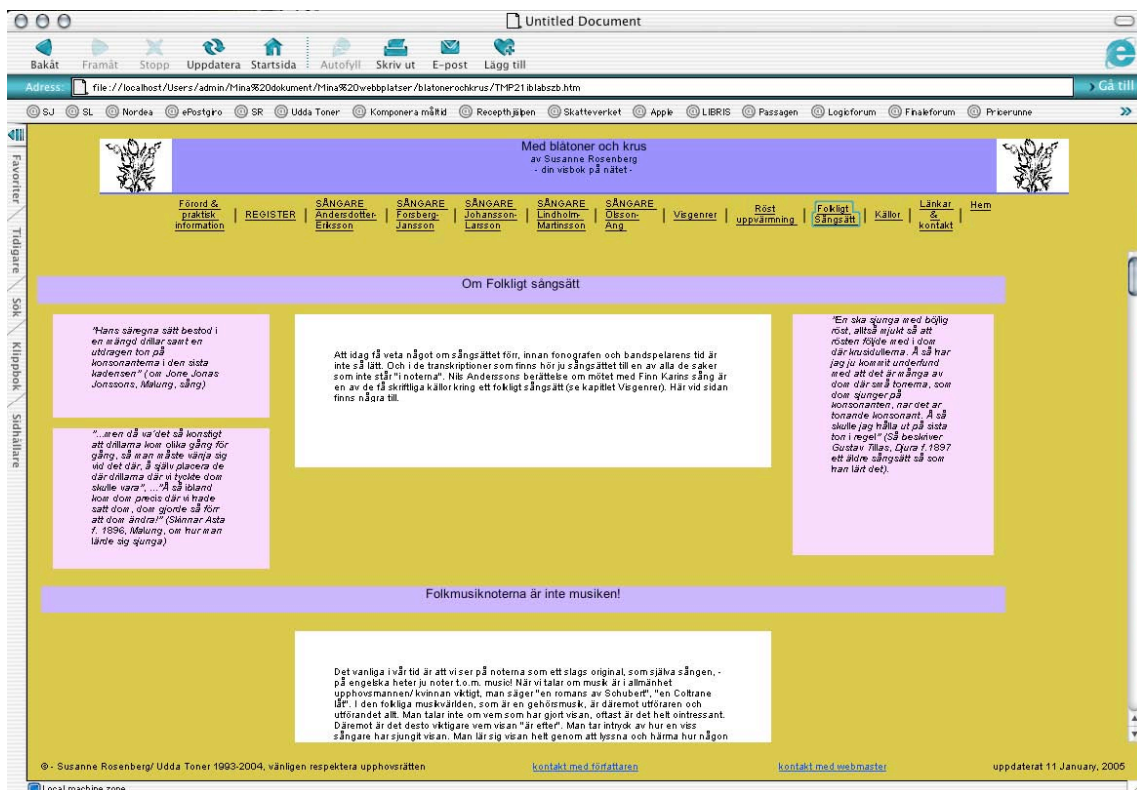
Untitled Document

Bakåt Framåt Stopp Uppdatera Startsida Autofyll Skriv ut E-post Lägg till

Adress: file://localhost/Users/admin/Mina%20dokument/Mina%20webbplatser/blatonerochkrus/TMP21iblabszb.htm

Gå till

SJ SL Nordea ePostgiro SR Udda Toner Komponera måltid Recepthjälpen Skatteverket Apple LIBRIS Passagen Logiforum Finaleforum Priserunne

Favoriter Tidigare Sök Klippbok Sidhållare

Med blåtoner och krus
av Susanne Rosenberg
- din visbok på nätet -

Förord & praktisk information | REGISTER | SÅNGARE Andersdotter-Eriksson | SÅNGARE Forsberg-Jansson | SÅNGARE Johansson-Larsson | SÅNGARE Lindholm-Martinsson | SÅNGARE Olsson-Ang | Visgenrer | Röst uppvärmning | Folkligt Sångsätt | Källor | Länkar & kontakt | Hem

Om Folkligt sångsätt

"Hans säregna sätt bestod i en mängd drillar samt en utdragen ton på konsonanterna i den sista kadensen" (om Jone Jonas Jonssons, Malung, sång)

"...men då va'det så konstigt att drillarna kom olika gång för gång, så man måste vänja sig vid det där, å själv placera de där drillarna där vi tyckte dom skulle vara". ..."Å så ibland kom dom precis där vi hade satt dom, dom gjorde så förr att dom ändra!" (Skinnar Asta f. 1896, Malung, om hur man lärde sig sjunga)

Att idag få veta något om sångsättet förr, innan fonografen och bandspelarens tid är inte så lätt. Och i de transkriptioner som finns hör ju sångsättet till en av alla de saker som inte står "i noterna". Nils Anderssons berättelse om mötet med Finn Karins sång är en av de få skriftliga källor kring ett folkligt sångsätt (se kapitlet Visgenrer). Här vid sidan finns några till.

"En ska sjunga med böjlig röst, alltså mjukt så att rösten följde med i dom där krusidullerna. Å så har jag ju kommit underfund med att det är många av dom där små tonerna, som dom sjunger på konsonanten, nar det är tonande konsonant. Å så skulle jag hålla ut på sista ton i regel" (Så beskriver Gustav Tillas, Djura f.1897 ett äldre sångsätt så som han lärt det).

Folkmusiknoterna är inte musiken!

Det vanliga i vår tid är att vi ser på noterna som ett slags original, som själva sången, - på engelska heter ju noter t.o.m. music! När vi talar om musik är i allmänhet upphovsmannen/ kvinnan viktigt, man säger "en romans av Schubert", "en Coltrane låt". I den folkliga musikvärlden, som är en gehörsmusik, är däremot utföraren och utförandet allt. Man talar inte om vem som har gjort visan, oftast är det helt ointressant. Däremot är det desto viktigare vem visan "är efter". Man tar intryck av hur en viss sångare har sjungit visan. Man lär sig visan helt genom att lyssna och härma hur någon

©- Susanne Rosenberg/ Udda Toner 1993-2004, vänligen respektera upphovsrätten kontakt med författaren kontakt med webmaster uppdaterat 11 January, 2005

Local machine zone